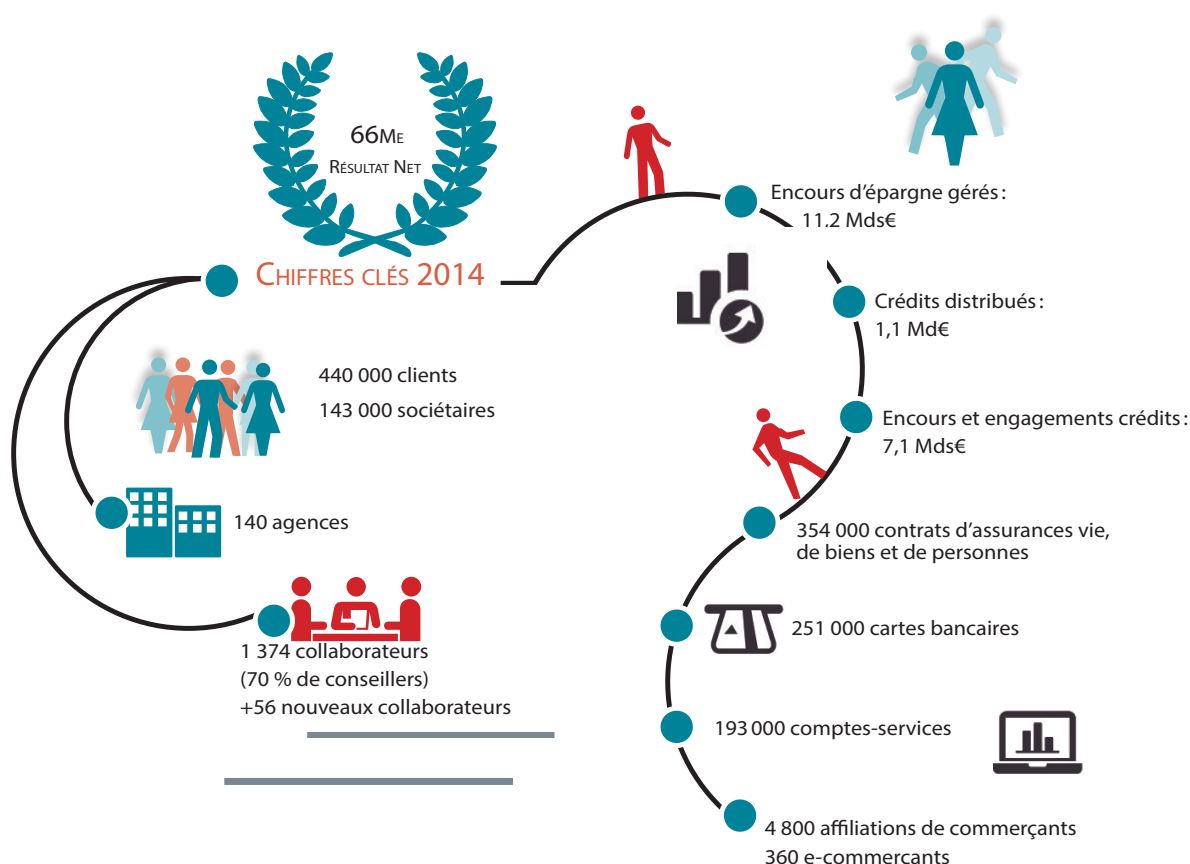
66M€
Résultat Net

Chiffres clés 2014

440 000 clients
143 000 sociétaires

140 agences

1 374 collaborateurs
(70 % de conseillers)
+56 nouveaux collaborateurs

Encours d'épargne gérés :
11.2 Mds€

Crédits distribués :
1,1 Md€

Encours et engagements crédits :
7,1 Mds€

354 000 contrats d'assurances vie, de biens et de personnes

251 000 cartes bancaires

193 000 comptes-services

4 800 affiliations de commerçants
360 e-commercants